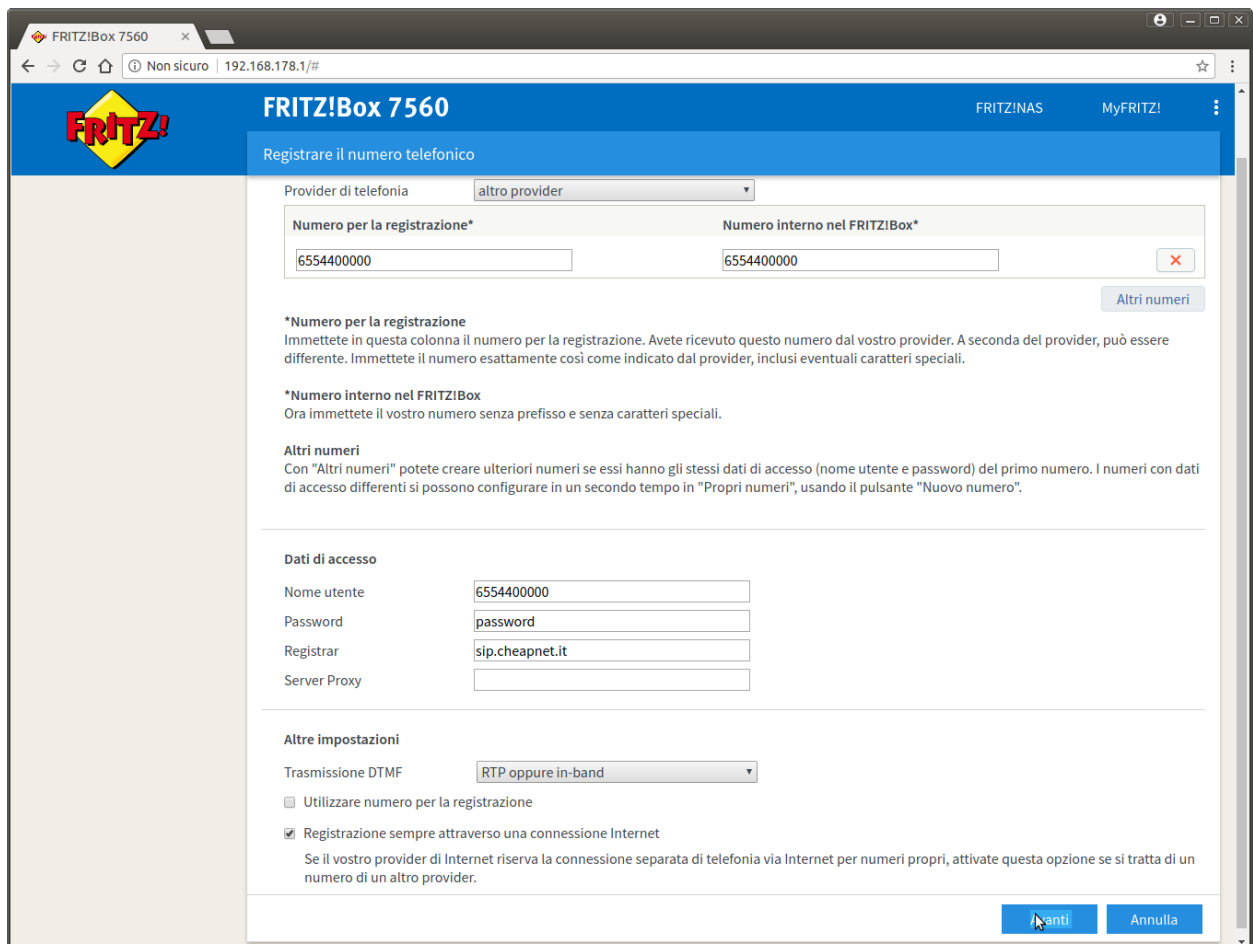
FRITZ!Box 7560

Non sicuro | 192.168.178.1/#

FRITZ!

FRITZ!Box 7560

FRITZ!NAS MyFRITZ!

Registrare il numero telefonico

Provider di telefonia altro provider

| Numero per la registrazione* | Numero interno nel FRITZ!Box* |
|---|---|
| 6554400000 | 6554400000 |

Altri numeri

*Numero per la registrazione
Immettete in questa colonna il numero per la registrazione. Avete ricevuto questo numero dal vostro provider. A seconda del provider, può essere differente. Immettete il numero esattamente così come indicato dal provider, inclusi eventuali caratteri speciali.

*Numero interno nel FRITZ!Box
Ora immettete il vostro numero senza prefisso e senza caratteri speciali.

Altri numeri
Con "Altri numeri" potete creare ulteriori numeri se essi hanno gli stessi dati di accesso (nome utente e password) del primo numero. I numeri con dati di accesso differenti si possono configurare in un secondo tempo in "Propri numeri", usando il pulsante "Nuovo numero".

Dati di accesso

Nome utente 6554400000
Password password
Registrar sip.cheapnet.it
Server Proxy

Altre impostazioni

Trasmissione DTMF RTP oppure in-band

Utilizzare numero per la registrazione

Registrazione sempre attraverso una connessione Internet

Se il vostro provider di Internet riserva la connessione separata di telefonia via Internet per numeri propri, attivate questa opzione se si tratta di un numero di un altro provider.

Avanti Annulla